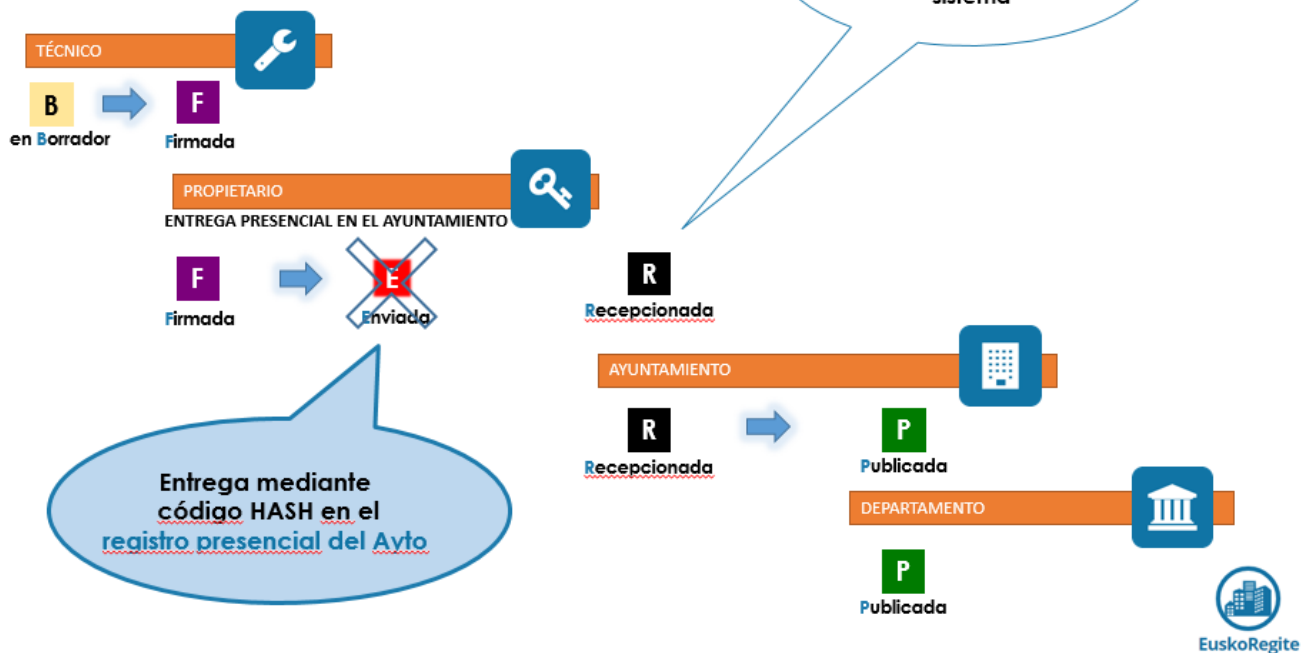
sistema

TÉCNICO

B
en Borrador

F
Firmada

PROPIETARIO
ENTREGA PRESENCIAL EN EL AYUNTAMIENTO

F
Firmada

E
Enviada

R
Recepcionada

Entrega mediante código HASH en el registro presencial del Ayto

AYUNTAMIENTO

R
Recepcionada

P
Publicada

DEPARTAMENTO

P
Publicada

EuskoRegite